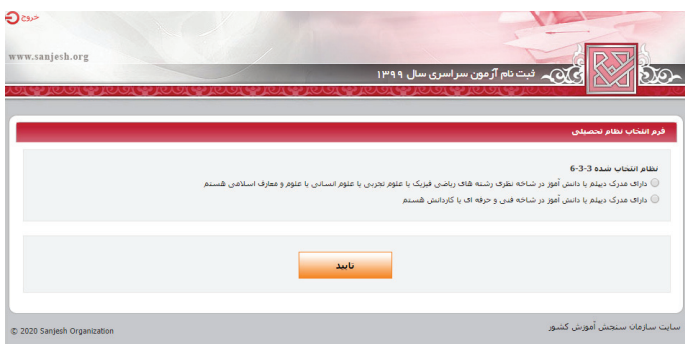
خروج

www.sanjesh.org

ثبت نام آزمون سراسری سال ۱۳۹۹

فرم انتخاب نظام تحصیلی

نظام انتخاب شده 3-3-6

دارای مدرک دیپلم یا دانش آموز در شاخه نظری رشته های ریاضی فیزیک یا علوم تجربی یا علوم انسانی یا علوم و معارف اسلامی هستم

دارای مدرک دیپلم یا دانش آموز در شاخه فنی و حرفه ای یا کاردانش هستم

تایید

© 2020 Sanjesh Organization

سایت سازمان سنجش آموزش کشور